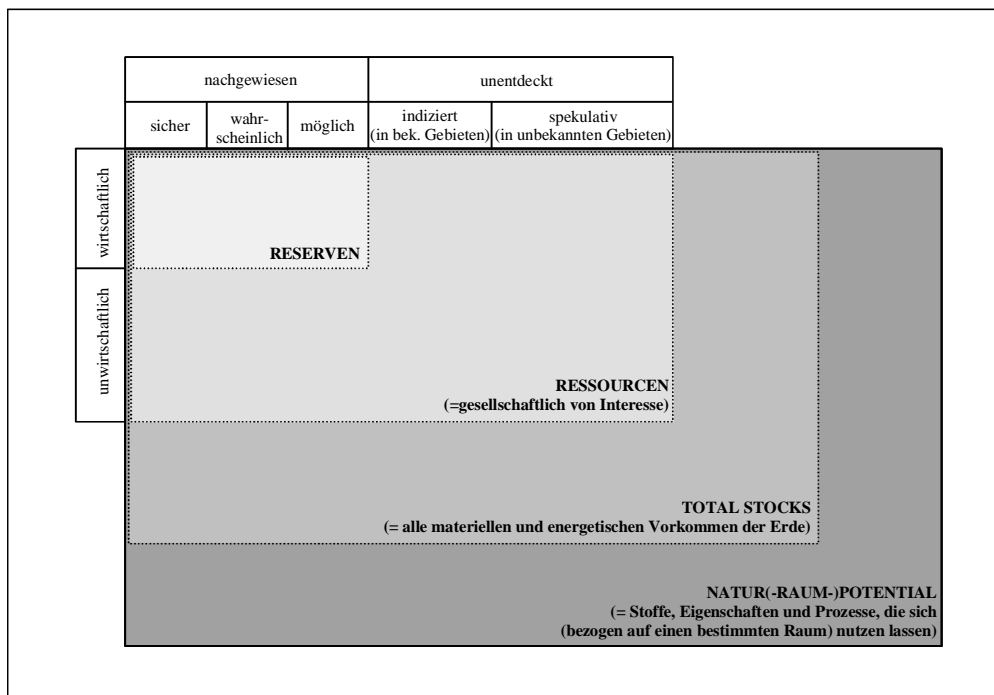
nachgewiesen

unentdeckt

sicher

wahrscheinlich

möglich

indiziert (in bek. Gebieten)

spekulativ (in unbekannten Gebieten)

wirtschaftlich

unwirtschaftlich

RESERVEN

RESSOURCEN
(=gesellschaftlich von Interesse)

TOTAL STOCKS
(= alle materiellen und energetischen Vorkommen der Erde)

NATUR(-RAUM-)POTENTIAL
(= Stoffe, Eigenschaften und Prozesse, die sich (bezogen auf einen bestimmten Raum) nutzen lassen)